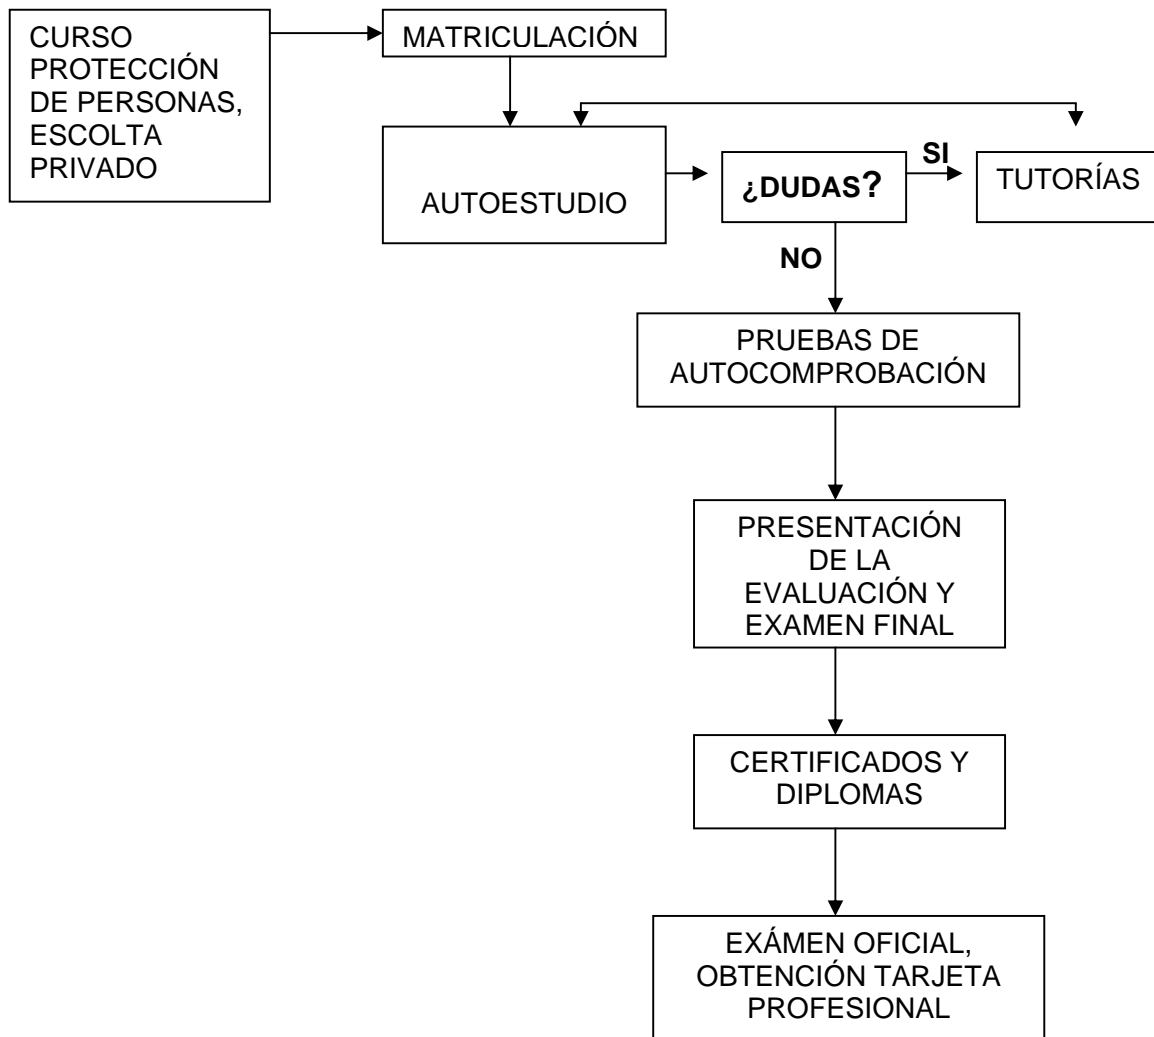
CURSO PROTECCIÓN DE PERSONAS, ESCOLTA PRIVADO

MATRICULACIÓN

AUTOESTUDIO

¿DUDAS?

SI

TUTORÍAS

NO

PRUEBAS DE AUTOCOMPROBACIÓN

PRESENTACIÓN DE LA EVALUACIÓN Y EXAMEN FINAL

CERTIFICADOS Y DIPLOMAS

EXÁMEN OFICIAL, OBTENCIÓN TARJETA PROFESIONAL